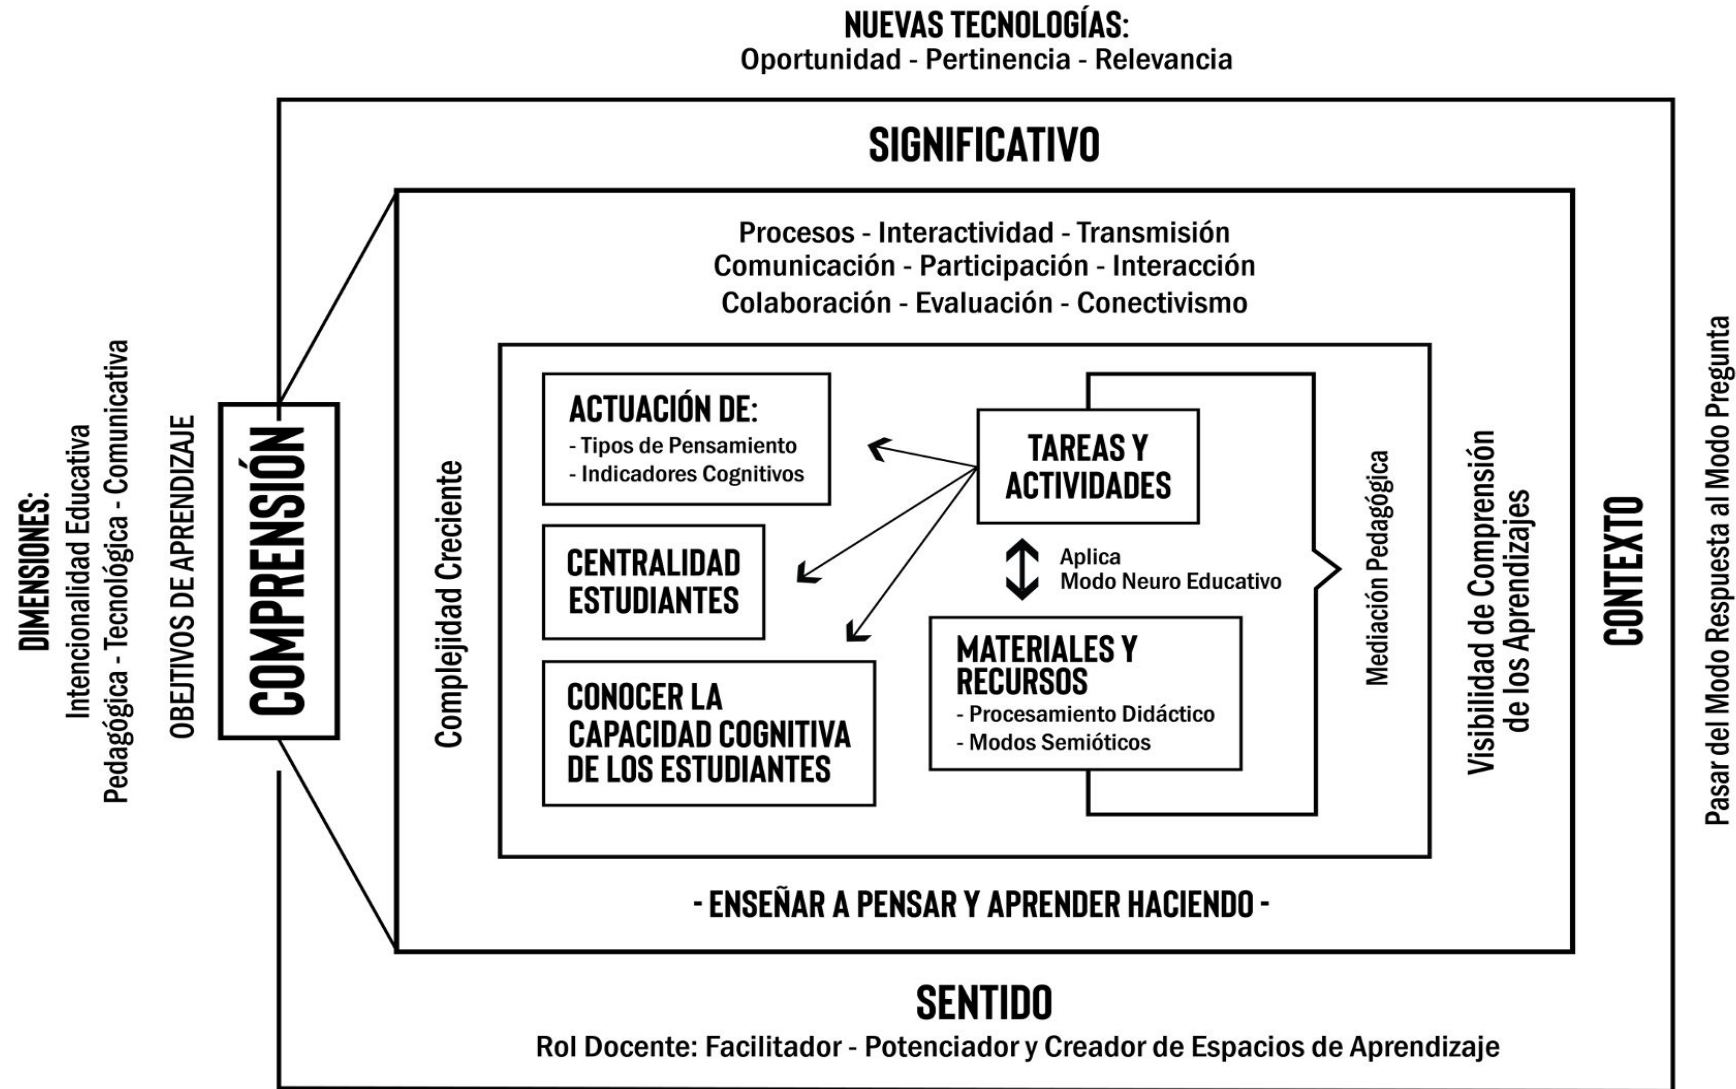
NUEVAS TECNOLOGÍAS:
Oportunidad - Pertinencia - Relevancia

DIMENSIONES:
Intencionalidad Educativa
Pedagógica - Tecnológica - Comunicativa

OBJETIVOS DE APRENDIZAJE

COMPRENSIÓN

SIGNIFICATIVO

Procesos - Interactividad - Transmisión
Comunicación - Participación - Interacción
Colaboración - Evaluación - Conectivismo

Complejidad Creciente

ACTUACIÓN DE:
- Tipos de Pensamiento
- Indicadores Cognitivos

CENTRALIDAD ESTUDIANTES

CONOCER LA CAPACIDAD COGNITIVA DE LOS ESTUDIANTES

TAREAS Y ACTIVIDADES

Aplica
Modo Neuro Educativo

MATERIALES Y RECURSOS
- Procesamiento Didáctico
- Modos Semióticos

Mediación Pedagógica

Visibilidad de Comprensión de los Aprendizajes

- ENSEÑAR A PENSAR Y APRENDER HACIENDO -

CONTEXTO

Pasar del Modo Respuesta al Modo Pregunta

SENTIDO
Rol Docente: Facilitador - Potenciador y Creador de Espacios de Aprendizaje